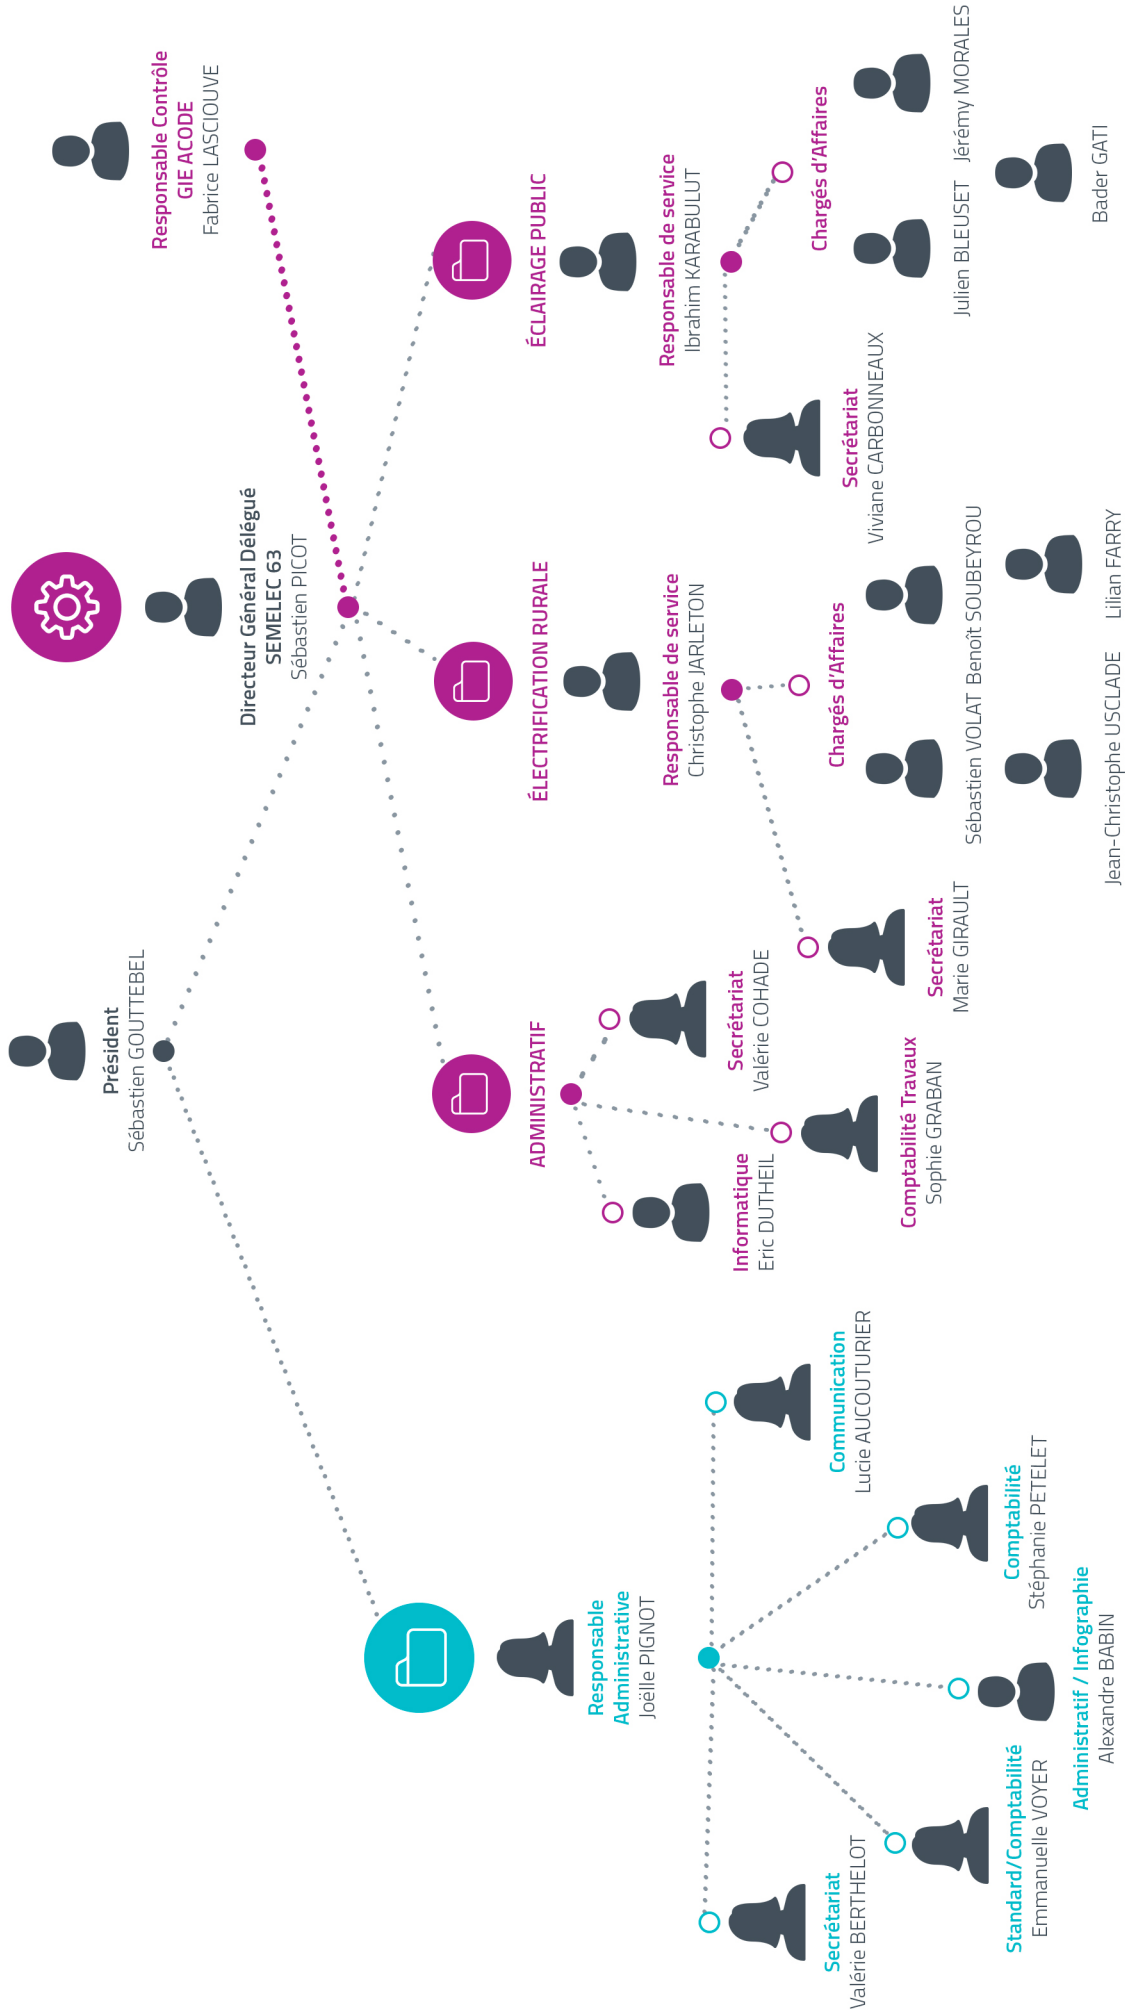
Président
Sébastien GOUTTEBEL

Directeur Général Délégué
SEMELEC 63
Sébastien PICOT

Responsable Contrôle
GIE ACODE
Fabrice LASCIOUVE

ÉCLAIRAGE PUBLIC

Responsable de service
Ibrahim KARABULUT

Chargés d'Affaires
Julien BLEUSET
Jérémy MORALES
Bader GATI

Secrétariat
Viviane CARBONNEAUX

ÉLECTRIFICATION RURALE

Responsable de service
Christophe JARLETON

Chargés d'Affaires
Sébastien VOLAT
Benoît SOUBEYROU
Jean-Christophe USCLADE
Lilian FARRY

Secrétariat
Marie GIRAULT

ADMINISTRATIF

Secrétariat
Valérie COHADE

Comptabilité Travaux
Sophie GRABAN

Informatique
Eric DUTHEIL

Responsable Administrative
Joëlle PIGNOT

Communication
Lucie AUCOUTURIER

Comptabilité
Stéphanie PETELET

Administratif / Infographie
Alexandre BABIN

Standard/Comptabilité
Emmanuelle VOYER

Secrétariat
Valérie BERTHELOT